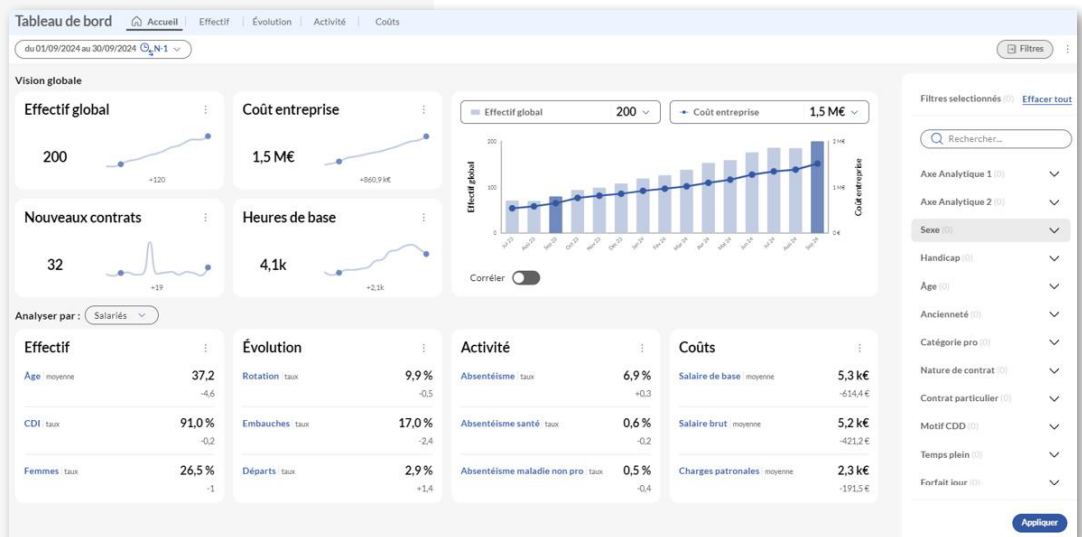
Tableau de bord | Accueil | Effectif | Évolution | Activité | Coûts

du 01/09/2024 au 30/09/2024 N-1

Filtres

Vision globale

Effectif global
200
+120

Coût entreprise
1,5 M€
+860,9 k€

Nouveaux contrats
32
+19

Heures de base
4,1k
+2,1k

Effectif global 200
Coût entreprise 1,5 M€

200
100
0
2 M€
1 M€
0 €
Effectif global
Coût entreprise

Jul 23 Aug 23 Sep 23 Oct 23 Nov 23 Dec 23 Jan 24 Feb 24 Mar 24 Apr 24 May 24 Jun 24 Jul 24 Aug 24 Sep 24

Corréler

Analyser par : Salariés

Effectif
Âge moyenne 37,2 -4,6
CDI taux 91,0 % -0,2
Femmes taux 26,5 % -1

Évolution
Rotation taux 9,9 % -0,5
Embauches taux 17,0 % -2,4
Départs taux 2,9 % +1,4

Activité
Absentéisme taux 6,9 % +0,3
Absentéisme santé taux 0,6 % -0,2
Absentéisme maladie non pro taux 0,5 % -0,4

Coûts
Salaire de base moyenne 5,3 k€ -614,4 €
Salaire brut moyenne 5,2 k€ -421,2 €
Charges patronales moyenne 2,3 k€ -191,5 €

Filtres selectionnés (0) Effacer tout
Rechercher...
Axe Analytique 1 (0)
Axe Analytique 2 (0)
Sexe (0)
Handicap (0)
Âge (0)
Ancienneté (0)
Catégorie pro (0)
Nature de contrat (0)
Contrat particulier (0)
Motif CDD (0)
Temps plein (0)
Forfait jour (0)
Appliquer